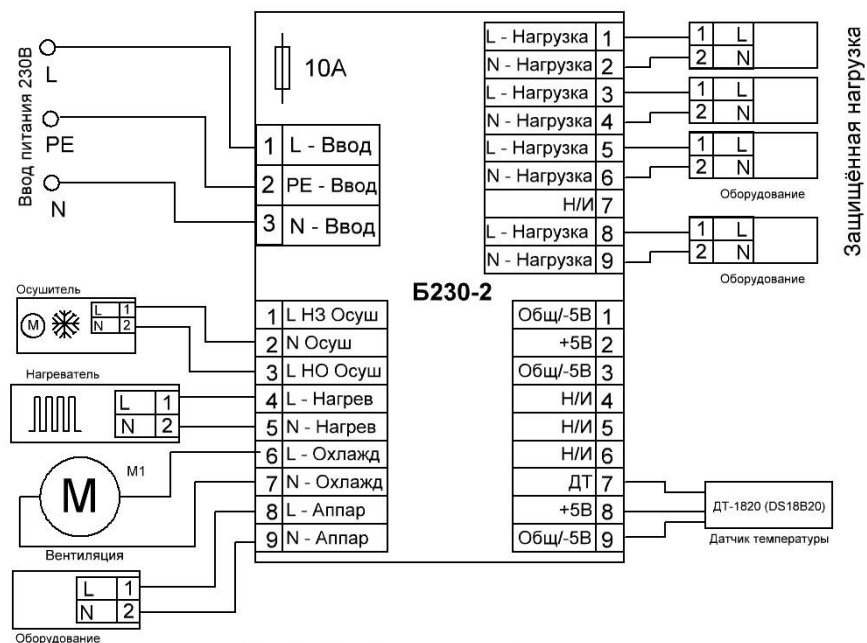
Ввод питания 230В

L

PE

N

10A

1 L - Ввод
2 PE - Ввод
3 N - Ввод

L - Нагрузка 1
N - Нагрузка 2
L - Нагрузка 3
N - Нагрузка 4
L - Нагрузка 5
N - Нагрузка 6
Н/И 7
L - Нагрузка 8
N - Нагрузка 9

1 L
2 N
1 L
2 N
1 L
2 N
Оборудование
1 L
2 N
Оборудование

Защищённая нагрузка

Б230-2

Осушитель
M
L 1
N 2

Нагреватель
L 1
N 2

M
M1
Вентиляция

L 1
N 2
Оборудование

1 L НЗ Осуш
2 N Осуш
3 L НО Осуш
4 L - Нагрев
5 N - Нагрев
6 L - Охлажд
7 N - Охлажд
8 L - Аппар
9 N - Аппар

Общ/-5В 1
+5В 2
Общ/-5В 3
Н/И 4
Н/И 5
Н/И 6
ДТ 7
+5В 8
Общ/-5В 9

ДТ-1820 (DS18B20)
Датчик температуры